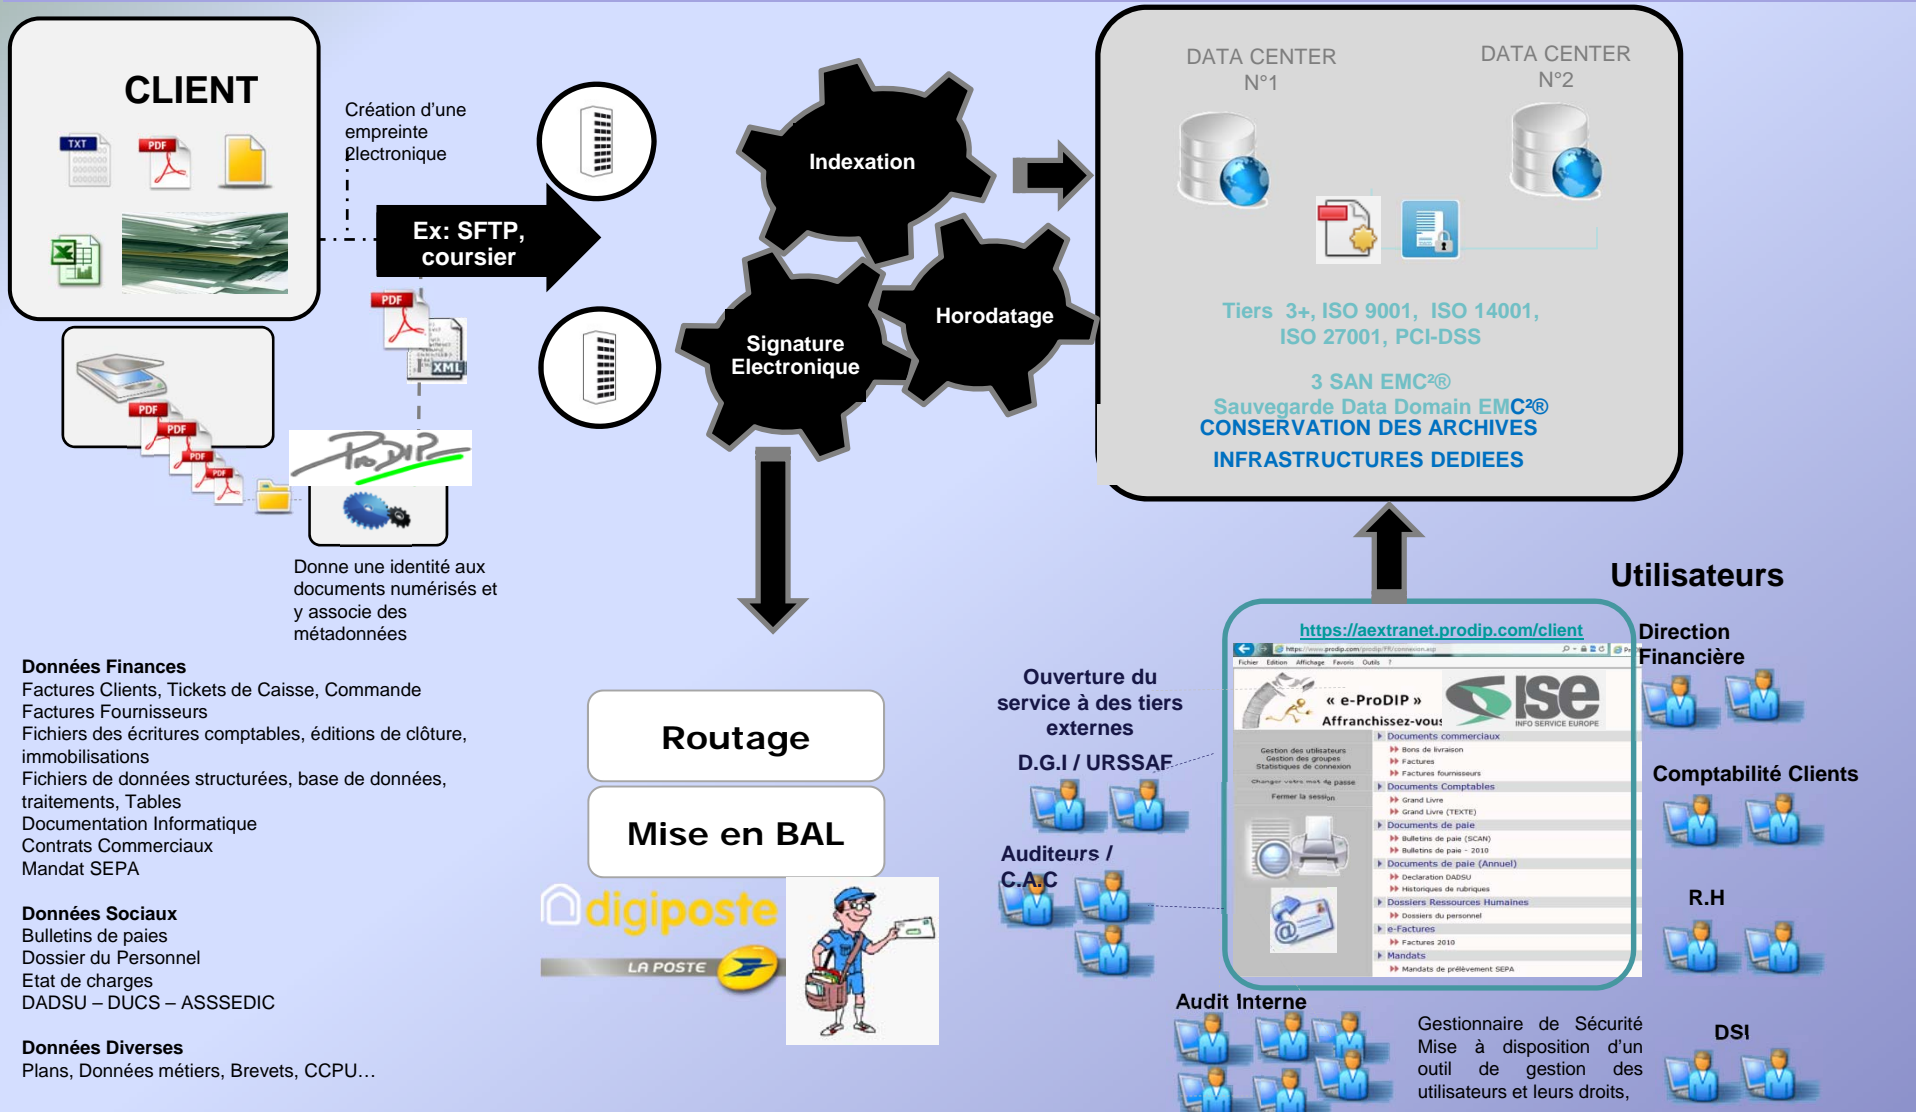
CLIENT

TXT PDF

Création d'une empreinte électronique

Ex: SFTP, coursier

PDF XML

PDF PDF PDF PDF

Donne une identité aux documents numérisés et y associe des métadonnées

Indexation

Signature Electronique

Horodatage

DATA CENTER N°1

DATA CENTER N°2

Tiers 3+, ISO 9001, ISO 14001, ISO 27001, PCI-DSS

3 SAN EMC²®
Sauvegarde Data Domain EMC²®
CONSERVATION DES ARCHIVES
INFRASTRUCTURES DEDIEES

Données Finances
Factures Clients, Tickets de Caisse, Commande
Factures Fournisseurs
Fichiers des écritures comptables, éditions de clôture, immobilisations
Fichiers de données structurées, base de données, traitements, Tables
Documentation Informatique
Contrats Commerciaux
Mandat SEPA

Données Sociaux
Bulletins de paies
Dossier du Personnel
Etat de charges
DADSU – DUCS – ASSSEDIC

Données Diverses
Plans, Données métiers, Brevets, CCPU…

Routage

Mise en BAL

digiposte
LA POSTE

Utilisateurs

https://aextranet.prodip.com/client

« e-ProDIP »
Affranchissez-vous
ISE
INFO SERVICE EUROPE
Documents commerciaux
Bons de livraison
Factures
Factures fournisseurs
Documents Comptables
Grand Livre
Grand Livre (TEXTE)
Documents de paie
Bulletins de paie (SCAN)
Bulletins de paie - 2010
Documents de paie (Annuel)
Declaration DADSU
Historiques de rubriques
Dossiers Ressources Humaines
Dossiers du personnel
e-Factures
Factures 2010
Mandats
Mandats de prélèvement SEPA

Ouverture du service à des tiers externes

D.G.I / URSSAF

Auditeurs / C.A.C

Audit Interne

Direction Financière

Comptabilité Clients

R.H

DSI

Gestionnaire de Sécurité Mise à disposition d'un outil de gestion des utilisateurs et leurs droits,